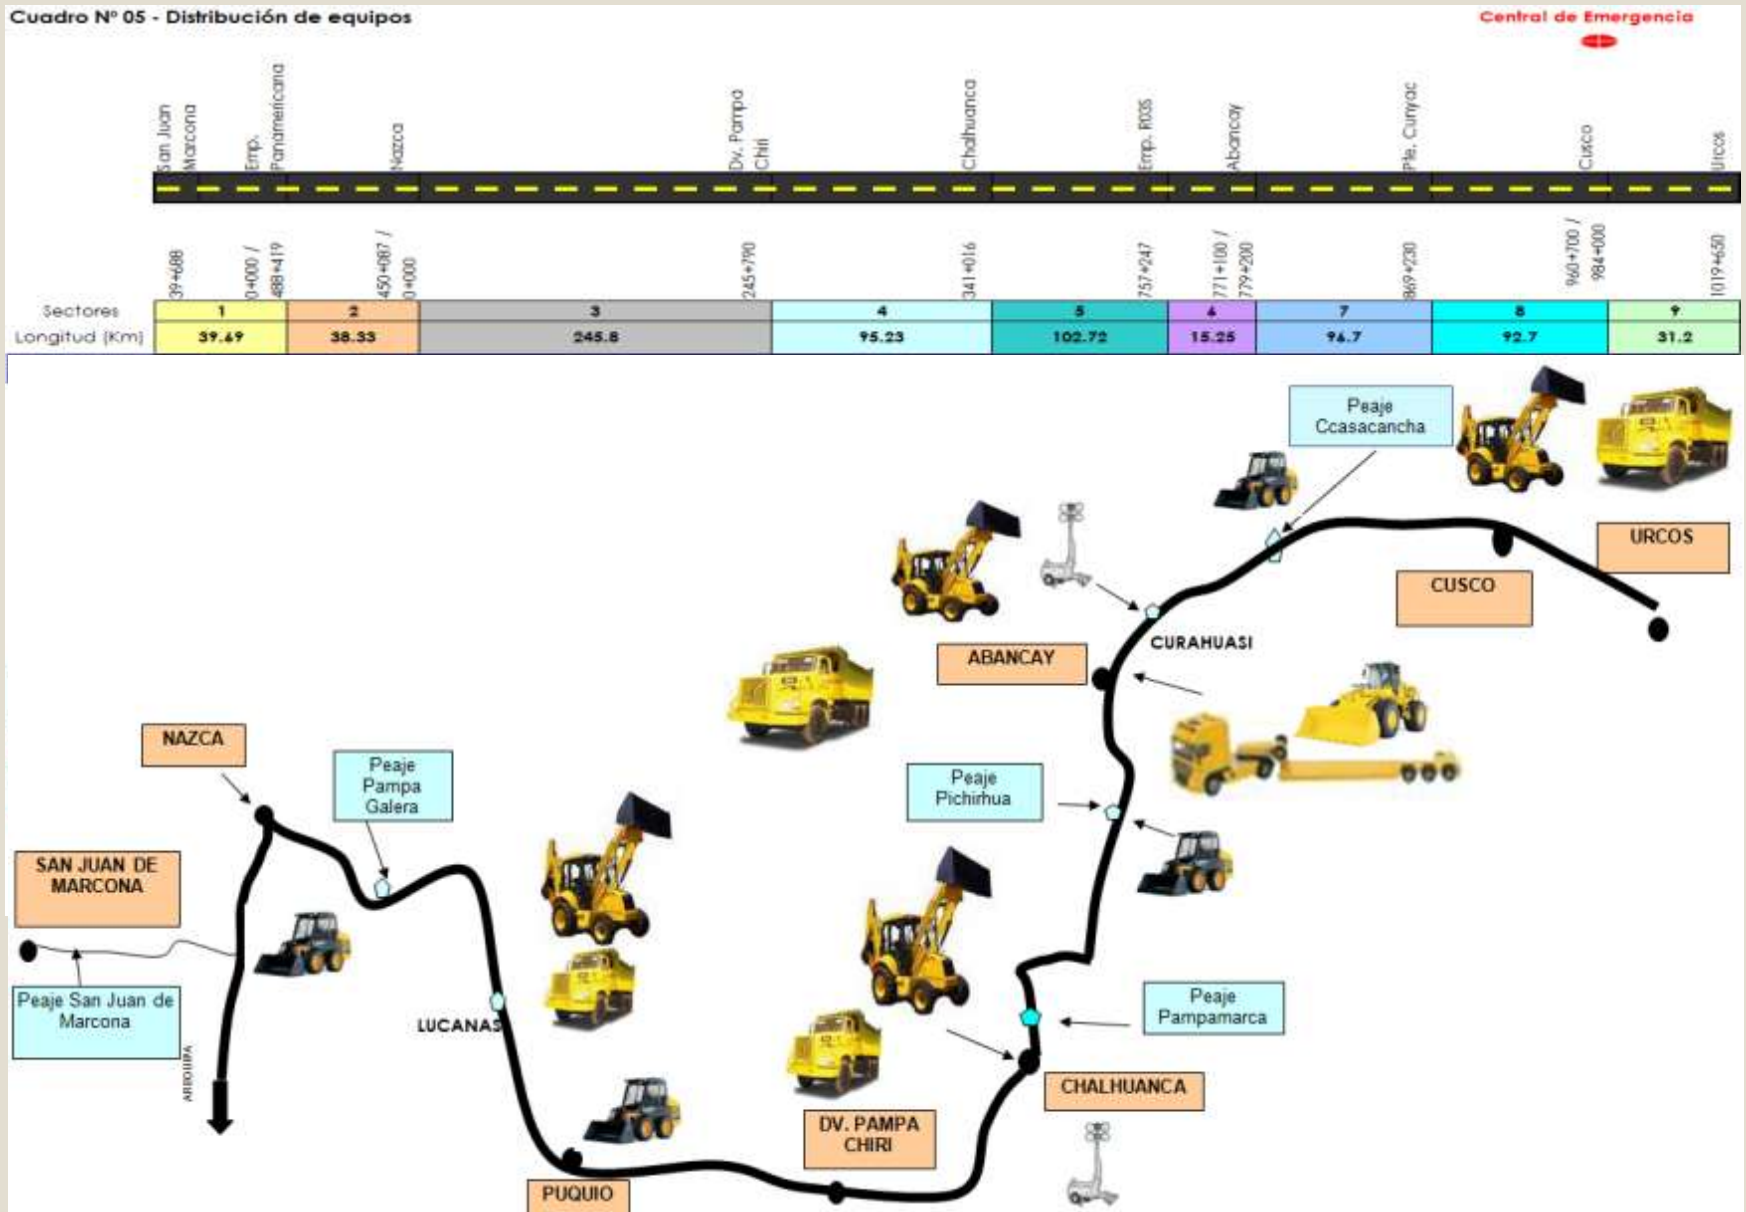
Cuadro Nº 05 - Distribución de equipos

Central de Emergencia

San Juan Marcona
Emp. Panamericana
Nazca
Dv. Pampa Chiri
Chalhuanca
Emp. R03S
Abancay
Pte. Cunyac
Cusco
Urcos

39+688
0+000 / 489+419
450+087 / 0+000
245+790
341+016
757+247
771+100 / 779+200
869+230
960+700 / 984+000
1019+650

| Sectores | 1 | 2 | 3 | 4 | 5 | 6 | 7 | 8 | 9 |
|---|---|---|---|---|---|---|---|---|---|
| Longitud (Km) | 39.69 | 38.33 | 245.8 | 95.23 | 102.72 | 15.25 | 96.7 | 92.7 | 31.2 |

Peaje Ccasacancha

URCOS

CUSCO

CURAHUASI

ABANCAY

NAZCA

Peaje Pampa Galera

Peaje Pichirhua

SAN JUAN DE MARCONA

Peaje San Juan de Marcona

AREQUIPA

LUCANAS

Peaje Pampamarca

CHALHUANCA

DV. PAMPA CHIRI

PUQUIO